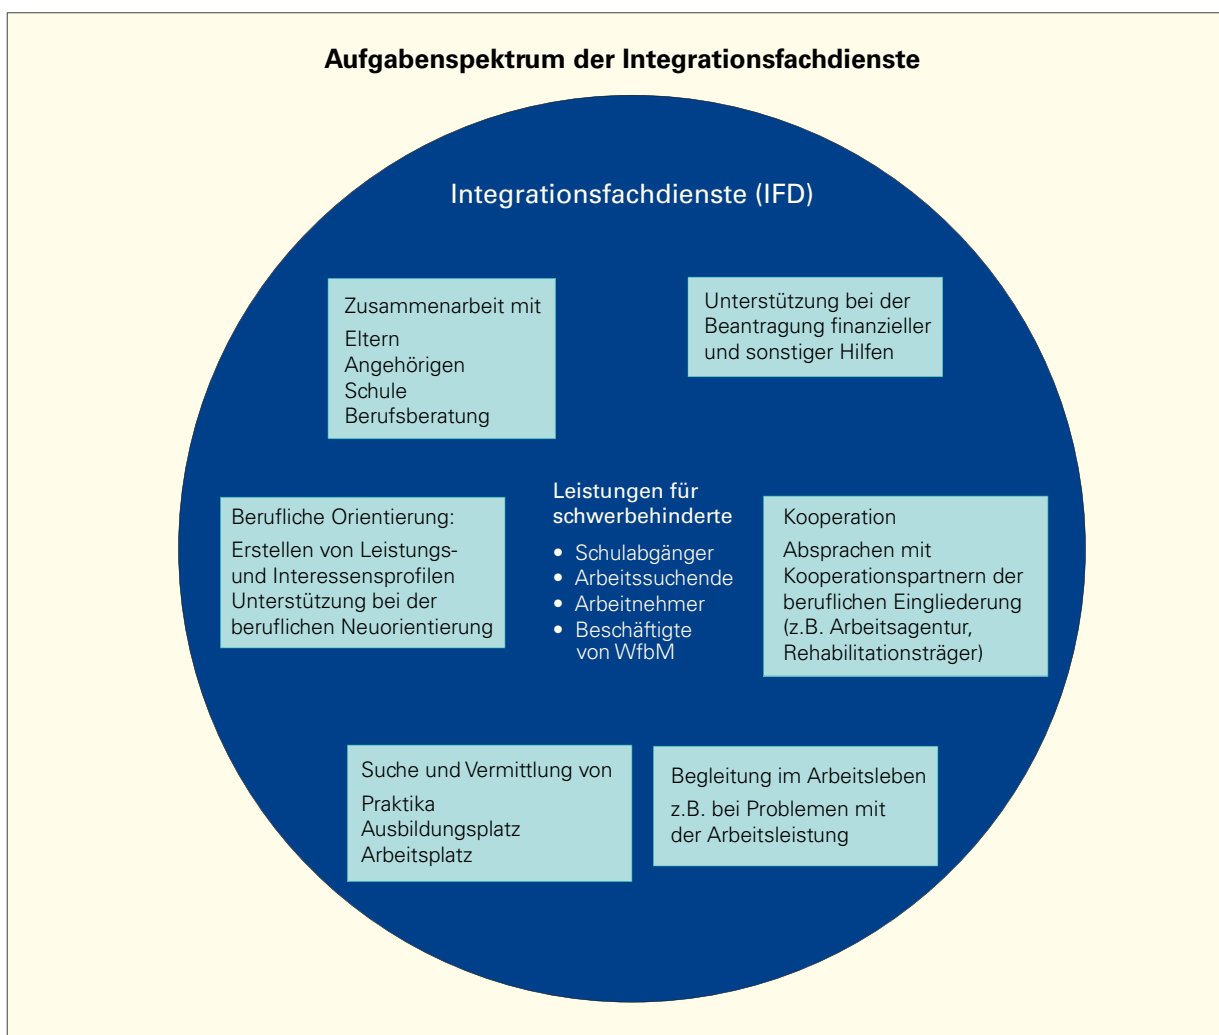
Aufgabenspektrum der Integrationsfachdienste

Integrationsfachdienste (IFD)

Zusammenarbeit mit
Eltern
Angehörigen
Schule
Berufsberatung

Unterstützung bei der Beantragung finanzieller und sonstiger Hilfen

Berufliche Orientierung:
Erstellen von Leistungs- und Interessensprofilen
Unterstützung bei der beruflichen Neuorientierung

Leistungen für schwerbehinderte
• Schulabgänger
• Arbeitssuchende
• Arbeitnehmer
• Beschäftigte von WfbM

Kooperation
Absprachen mit Kooperationspartnern der beruflichen Eingliederung (z.B. Arbeitsagentur, Rehabilitationsträger)

Suche und Vermittlung von
Praktika
Ausbildungsplatz
Arbeitsplatz

Begleitung im Arbeitsleben
z.B. bei Problemen mit der Arbeitsleistung